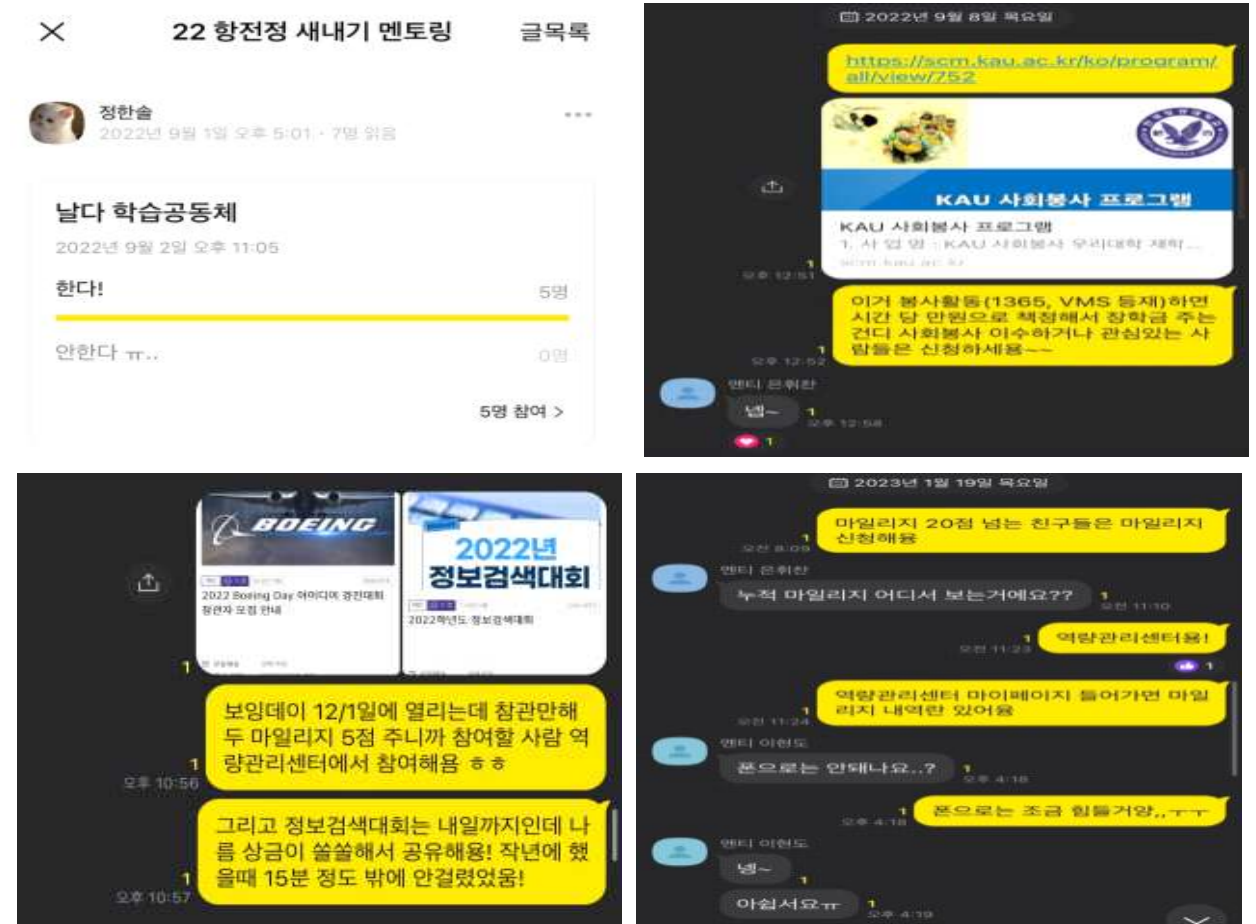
22 항전정 새내기 멘토링
글목록

정한솔
2022년 9월 1일 오후 5:01 · 7명 읽음

날다 학습공동체
2022년 9월 2일 오후 11:05
한다!
5명
안한다 ㅠ..
0명
5명 참여 >

2022년 9월 8일 목요일
https://scm.kau.ac.kr/ko/program/all/view/752
KAU 사회봉사 프로그램
KAU 사회봉사 프로그램
1. 사 업 명 : KAU 사회봉사 우리대학 재학...
scm.kau.ac.kr
1
오후 12:51
이거 봉사활동(1365, VMS 등재)하면 시간 당 만원으로 책정해서 장학금 주는 건디 사회봉사 이수하거나 관심있는 사람들은 신청하세용~~
1
오후 12:52
멘티 은휘찬
넴~
1
오후 12:58
1

BOEING
2022 Boeing Day 아이디어 경진대회 참관자 모집 안내
2022년
정보검색대회
2022학년도 정보검색대회
1
보잉데이 12/1일에 열리는데 참관만해두 마일리지 5점 주니까 참여할 사람 역량관리센터에서 참여해용 ㅎㅎ
1
오후 10:56
그리고 정보검색대회는 내일까지인데 나름 상금이 쏠쏠해서 공유해용! 작년에 했을때 15분 정도 밖에 안걸렸었움!
1
오후 10:57

2023년 1월 19일 목요일
마일리지 20점 넘는 친구들은 마일리지 신청해용
1
오전 8:09
멘티 은휘찬
누적 마일리지 어디서 보는거에요??
1
오전 11:10
역량관리센터용!
1
오전 11:23
1
역량관리센터 마이페이지 들어가면 마일리지 내역란 있어용
1
오전 11:24
멘티 이현도
폰으로는 안돼나요..?
1
오후 4:18
폰으로는 조금 힘들거양,,ㅜㅜ
1
오후 4:18
멘티 이현도
넹~
아쉬워요ㅠ
1
오후 4:19